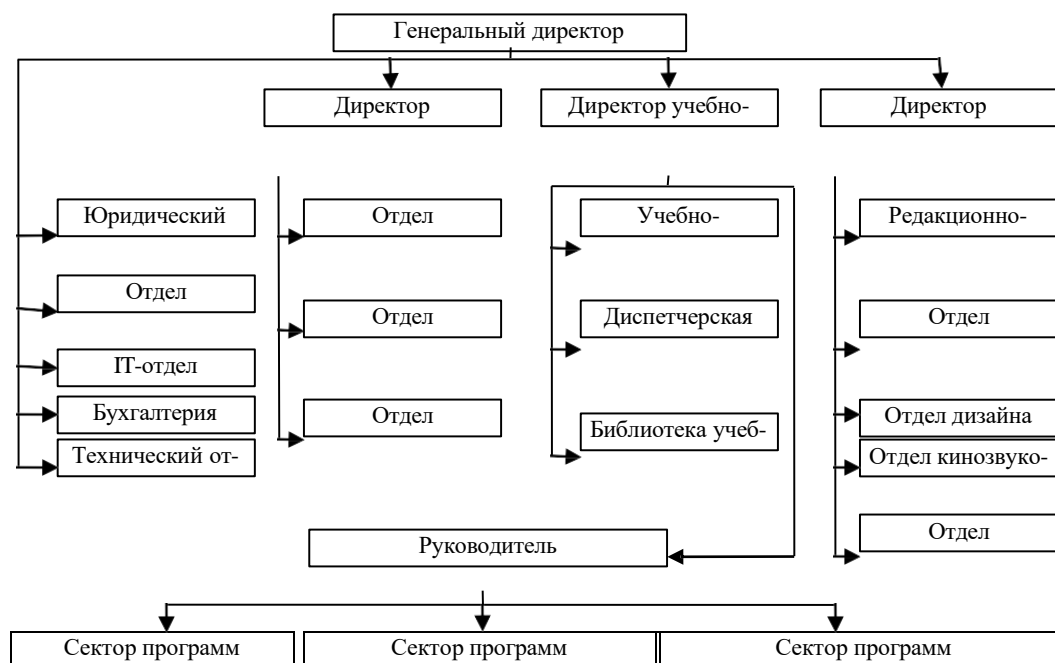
Генеральный директор

Директор

Директор учебно-

Директор

Юридический

Отдел

IT-отдел

Бухгалтерия

Технический от-

Отдел

Отдел

Отдел

Учебно-

Диспетчерская

Библиотека учеб-

Редакционно-

Отдел

Отдел дизайна

Отдел кинозвуко-

Отдел

Руководитель

Сектор программ

Сектор программ

Сектор программ